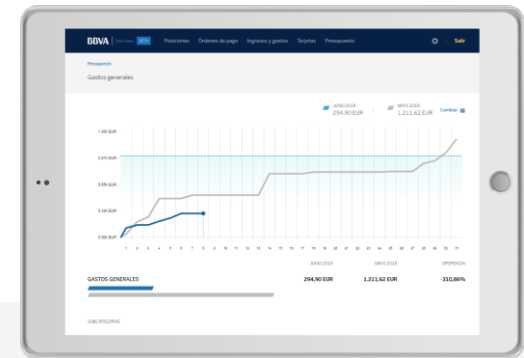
BBVA | One View | BETA | Posiciones | Órdenes de pago | Ingresos y gastos | Tarjetas | Presupuesto | Salir

Presupuesto

Gastos generales

JUNIO 2016
294,90 EUR

MAYO 2016
1.211,62 EUR

Cambiar

1.5M EUR

1.0M EUR

0.75M EUR

0.5M EUR

0.0M EUR

1 2 3 4 5 6 7 8 9 10 11 12 13 14 15 16 17 18 19 20 21 22 23 24 25 26 27 28 29 30 31

JUNIO 2016 | MAYO 2016 | DIFERENCIA

GASTOS GENERALES | 294,90 EUR | 1.211,62 EUR | -310,86%

SUBCATEGORÍAS